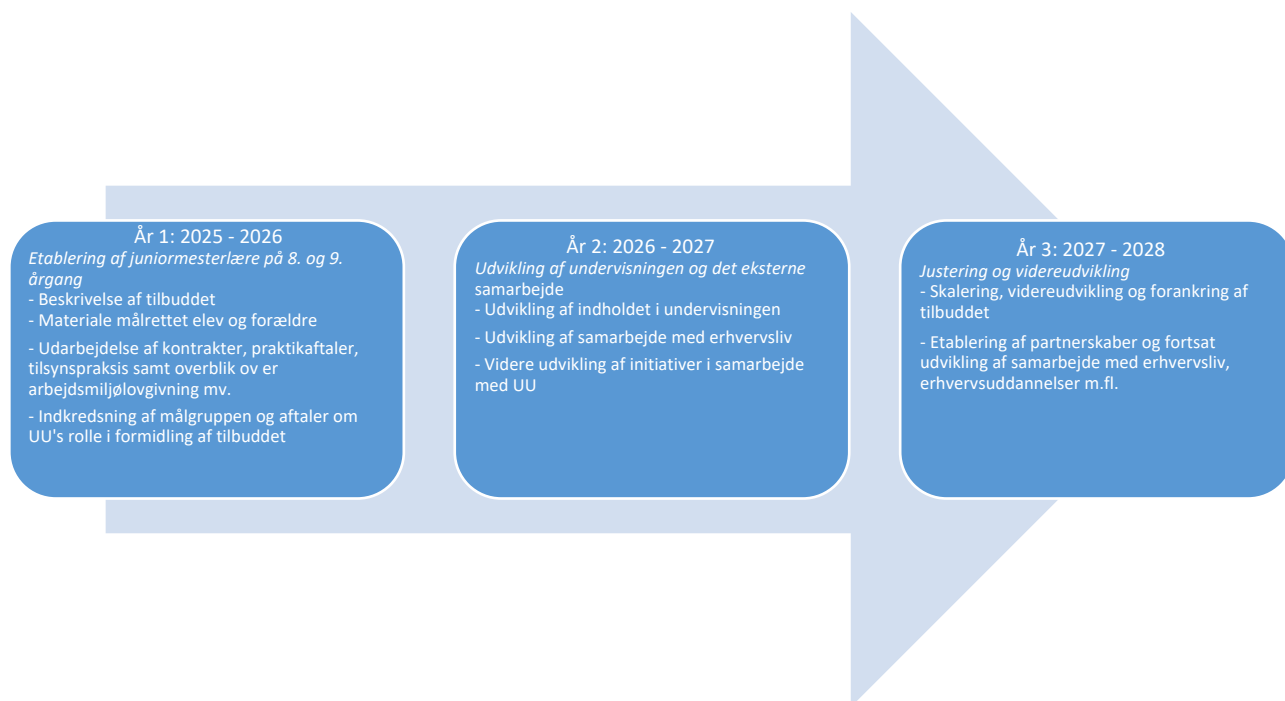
År 1: 2025 - 2026
*Etablering af juniormesterlære på 8. og 9. årgang*
- Beskrivelse af tilbuddet
- Materiale målrettet elev og forældre
- Udarbejdelse af kontrakter, praktikaftaler, tilsynspraksis samt overblik ov er arbejdsmiljølovgivning mv.
- Indkredsning af målgruppen og aftaler om UU's rolle i formidling af tilbuddet

År 2: 2026 - 2027
*Udvikling af undervisningen og det eksterne* samarbejde
- Udvikling af indholdet i undervisningen
- Udvikling af samarbejde med erhvervsliv
- Videre udvikling af initiativer i samarbejde med UU

År 3: 2027 - 2028
*Justering og videreudvikling*
- Skalering, videreudvikling og forankring af tilbuddet
- Etablering af partnerskaber og fortsat udvikling af samarbejde med erhvervsliv, erhvervsuddannelser m.fl.